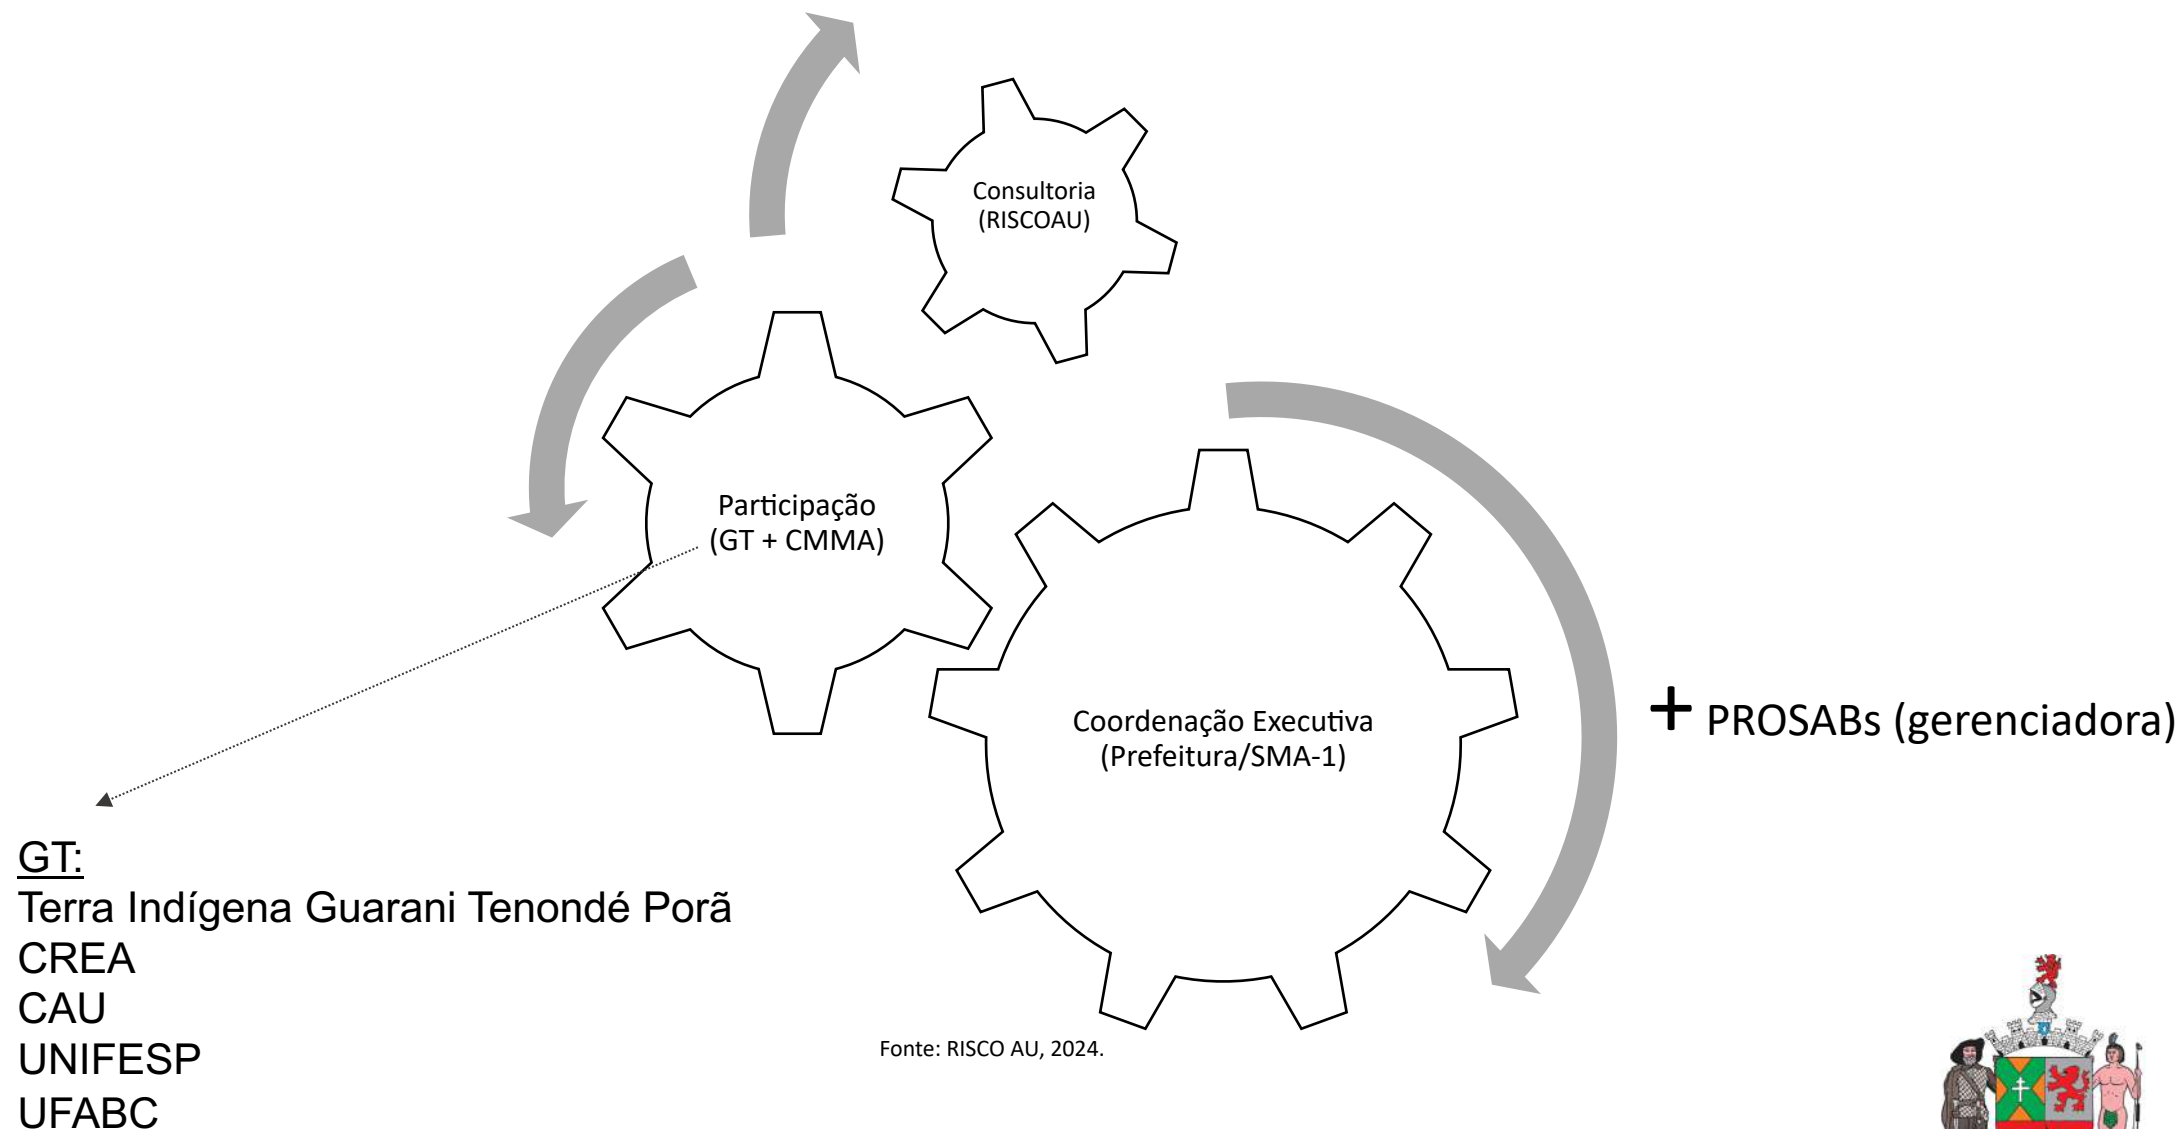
Consultoria
(RISCOAU)

Participação
(GT + CMMA)

Coordenação Executiva
(Prefeitura/SMA-1)

+ PROSABs (gerenciadora)

GT:
Terra Indígena Guarani Tenondé Porã
CREA
CAU
UNIFESP
UFABC

Fonte: RISCO AU, 2024.